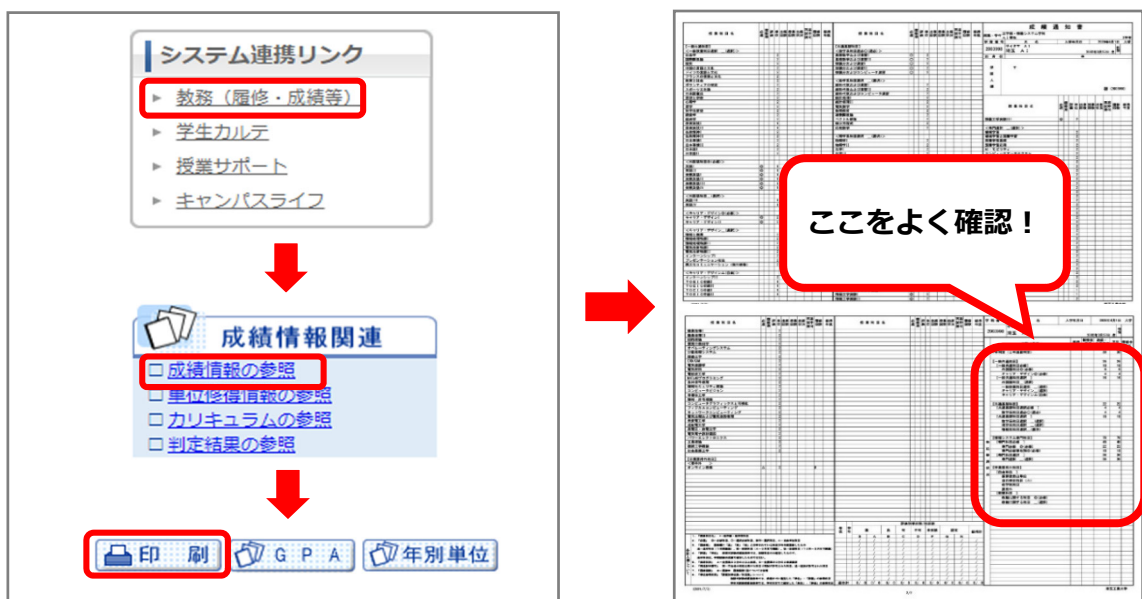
システム連携リンク

▸ 教務（履修・成績等）

▸ 学生カルテ

▸ 授業サポート

▸ キャンパスライフ

成績情報関連

□ 成績情報の参照

□ 単位修得情報の参照

□ カリキュラムの参照

□ 判定結果の参照

印　刷

ＧＰＡ

年別単位

成　績　通　知　書

ここをよく確認！